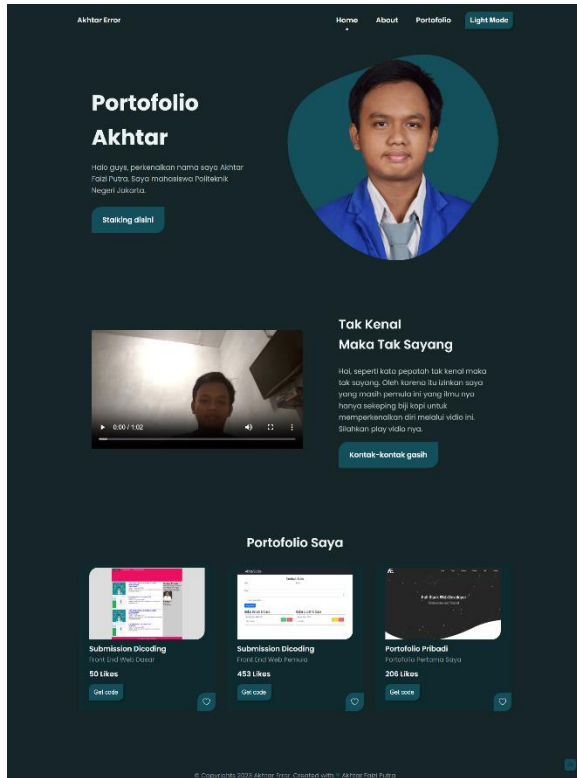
Akhtar Error

Home About Portofolio Light Mode

Portofolio Akhtar

Halo guys, perkenalkan nama saya Akhtar Faizi Putra. Saya mahasiswa Politeknik Negeri Jakarta.

Stalking disini

0:00 / 1:02

Tak Kenal Maka Tak Sayang

Hai, seperti kata pepatah tak kenal maka tak sayang. Oleh karena itu izinkan saya yang masih pemula ini yang ilmu nya hanya sekeping biji kopi untuk memperkenalkan diri melalui vidio ini. Silahkan play vidio nya.

Kontak-kontak gasih

Portofolio Saya

Submission Dicoding
Front End Web Dasar
50 Likes
Get code

Submission Dicoding
Front End Web Pemula
453 Likes
Get code

Portofolio Pribadi
Portofolio Pertama Saya
206 Likes
Get code

© Copyrights 2023 Akhtar Error. Created with ♡ Akhtar Faizi Putra